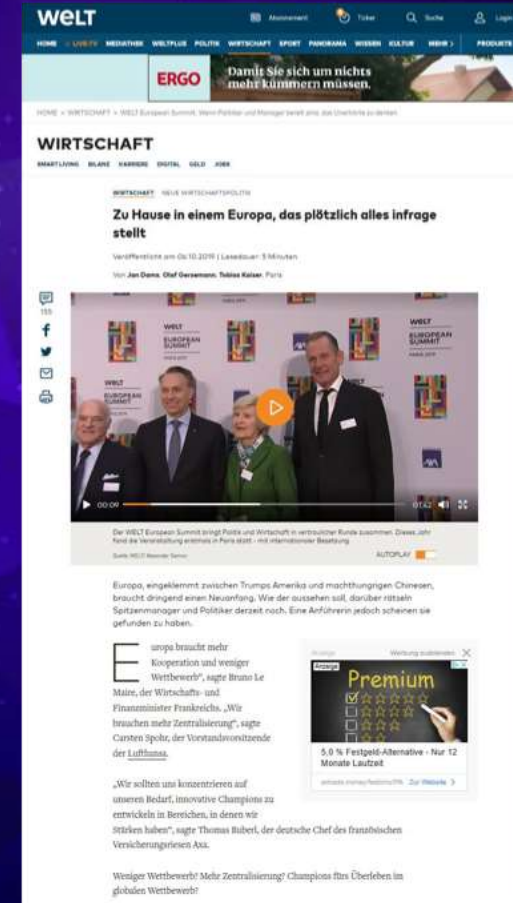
WELT

Abonnement Ticker Suche Login

HOME LIVE-TV MEDIATHEK WELTPLUS POLITIK WIRTSCHAFT SPORT PANORAMA WISSEN KULTUR MEHR PRODUKTE

ERGO Damit Sie sich um nichts mehr kümmern müssen.

HOME > WIRTSCHAFT > WELT European Summit: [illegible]

WIRTSCHAFT

SMART LIVING BILANZ KARRIERE DIGITAL GELD JOBS

WIRTSCHAFT NEUE WIRTSCHAFTSPOLITIK

Zu Hause in einem Europa, das plötzlich alles infrage stellt

Veröffentlicht am 06.10.2019 | Lesedauer: 5 Minuten

Von Jan Dams, Olaf Gersemann, Tobias Kaiser, Paris

155

WELT EUROPEAN SUMMIT

00:09 01:42

Der WELT European Summit bringt Politik und Wirtschaft in vertraulicher Runde zusammen. Dieses Jahr fand die Veranstaltung erstmals in Paris statt - mit internationaler Besetzung.

Quelle: WELT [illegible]

AUTOPLAY

Europa, eingeklemmt zwischen Trumps Amerika und machthungrigen Chinesen, braucht dringend einen Neuanfang. Wie der aussehen soll, darüber rätseln Spitzenmanager und Politiker derzeit noch. Eine Anführerin jedoch scheinen sie gefunden zu haben.

Europa braucht mehr Kooperation und weniger Wettbewerb", sagte Bruno Le Maire, der Wirtschafts- und Finanzminister Frankreichs. „Wir brauchen mehr Zentralisierung", sagte Carsten Spohr, der Vorstandsvorsitzende der Lufthansa.

Anzeige Werbung ausblenden

Anzeige

Premium

5,0 % Festgeld-Alternative - Nur 12 Monate Laufzeit

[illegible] Zur Website >

„Wir sollten uns konzentrieren auf unseren Bedarf, innovative Champions zu entwickeln in Bereichen, in denen wir Stärken haben", sagte Thomas Buberl, der deutsche Chef des französischen Versicherungsriesen Axa.

Weniger Wettbewerb? Mehr Zentralisierung? Champions fürs Überleben im globalen Wettbewerb?